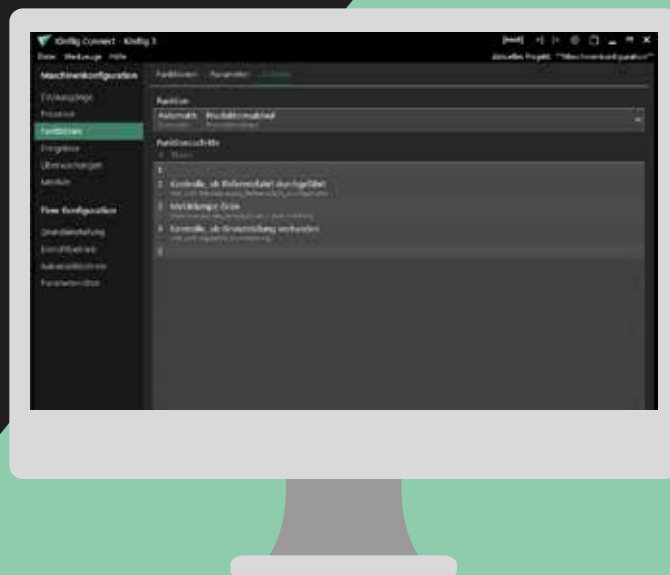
IDeRig Connect - IDeRig 3

Datei Werkzeuge Hilfe

Aktuelles Projekt: "Maschinenkonfiguration"

Maschinenkonfiguration

Eingänge

Prozesse

Funktionen

Ereignisse

Überwachungen

Module

Flow Konfiguration

Grundeinstellung

Einzelfunktionen

Automatikbetrieb

Parameterlisten

Funktionen Parameter Ablauf

Funktion

Automatik Produktionsablauf

Funktionsschritte

Name

1

2 Kontrolle, ob Referenzfahrt durchgeführt

3 Meldelampe Grün

4 Kontrolle, ob Grundstellung vorhanden

5